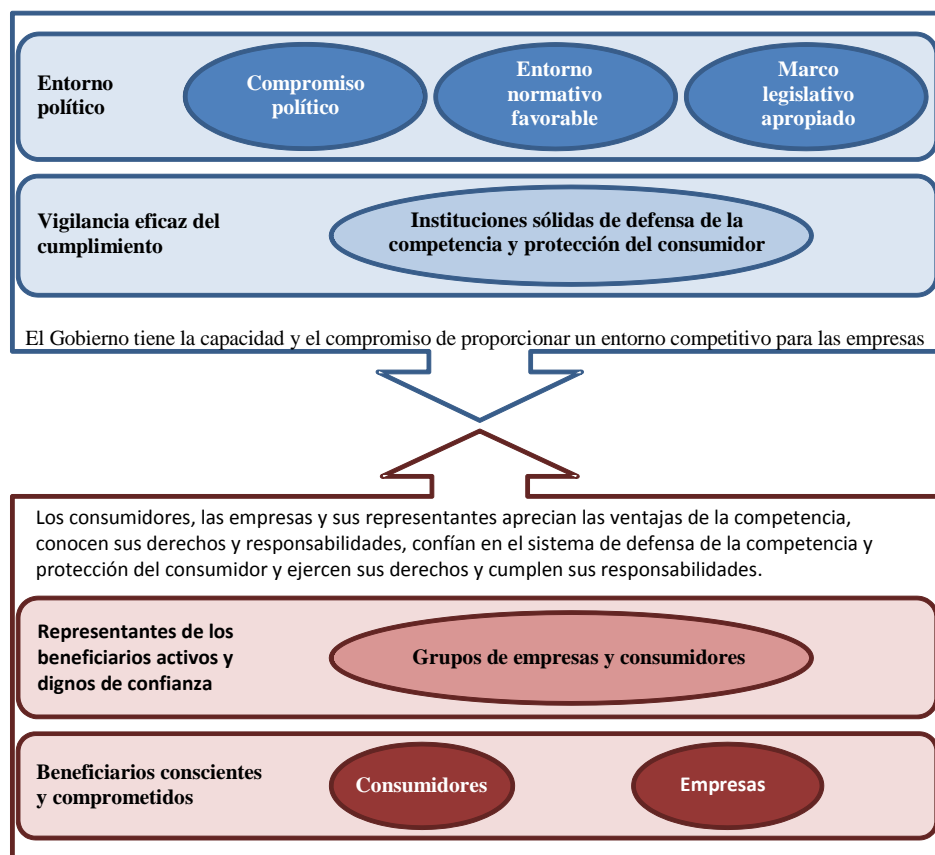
Entorno político

Compromiso político

Entorno normativo favorable

Marco legislativo apropiado

Vigilancia eficaz del cumplimiento

Instituciones sólidas de defensa de la competencia y protección del consumidor

El Gobierno tiene la capacidad y el compromiso de proporcionar un entorno competitivo para las empresas

Los consumidores, las empresas y sus representantes aprecian las ventajas de la competencia, conocen sus derechos y responsabilidades, confían en el sistema de defensa de la competencia y protección del consumidor y ejercen sus derechos y cumplen sus responsabilidades.

Representantes de los beneficiarios activos y dignos de confianza

Grupos de empresas y consumidores

Beneficiarios conscientes y comprometidos

Consumidores

Empresas